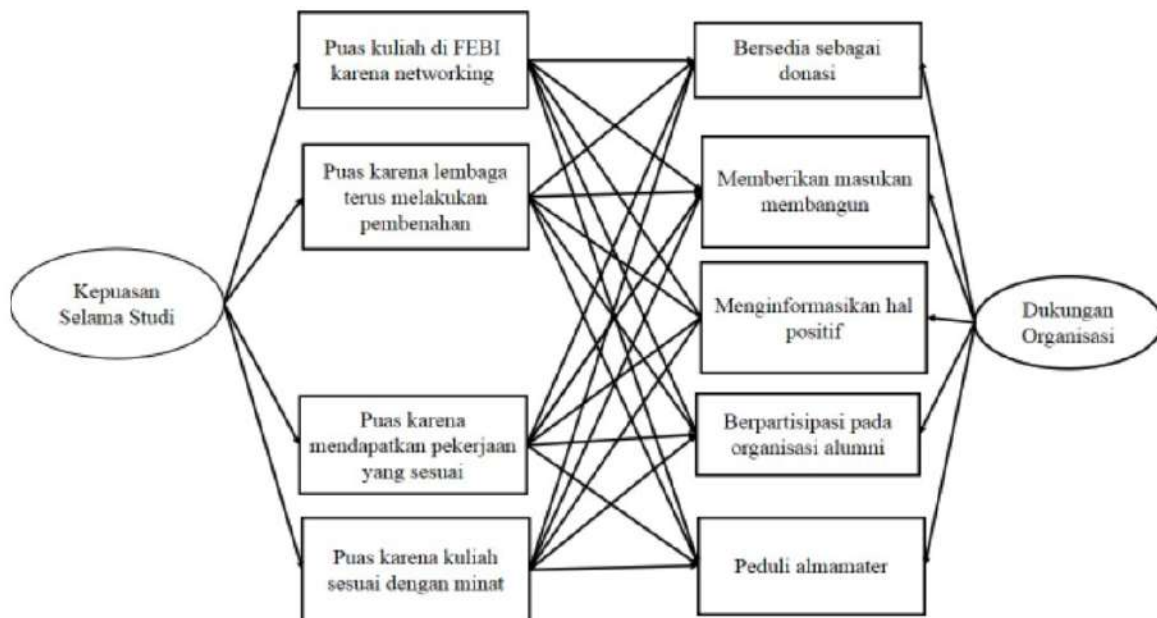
Kepuasan Selama Studi

Puas kuliah di FEBI karena networking

Puas karena lembaga terus melakukan pembenahan

Puas karena mendapatkan pekerjaan yang sesuai

Puas karena kuliah sesuai dengan minat

Bersedia sebagai donasi

Memberikan masukan membangun

Menginformasikan hal positif

Berpartisipasi pada organisasi alumni

Peduli almamater

Dukungan Organisasi